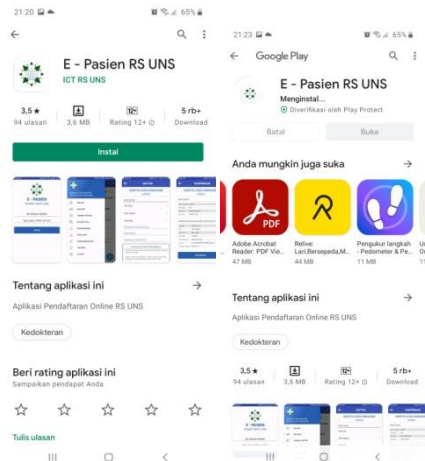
21:20

65%

E - Pasien RS UNS
ICT RS UNS

3,5 ★
94 ulasan

3,6 MB

12+
Rating 12+

5 rb+
Download

Instal

E - PASIEN

Tentang aplikasi ini

Aplikasi Pendaftaran Online RS UNS

Kedokteran

Beri rating aplikasi ini
Sampaikan pendapat Anda

Tulis ulasan

21:23

65%

Google Play

E - Pasien RS UNS
Menginstal...
Diverifikasi oleh Play Protect

Batal

Buka

Anda mungkin juga suka

PDF

Adobe Acrobat Reader: PDF Vie...
47 MB

Relive: Lari,Bersepeda,M...
44 MB

Pengukur langkah - Pedometer & Pe...
11 MB

Tentang aplikasi ini

Aplikasi Pendaftaran Online RS UNS

Kedokteran

3,5 ★
94 ulasan

3,6 MB

12+
Rating 12+

5 rb+
Download

E - PASIEN